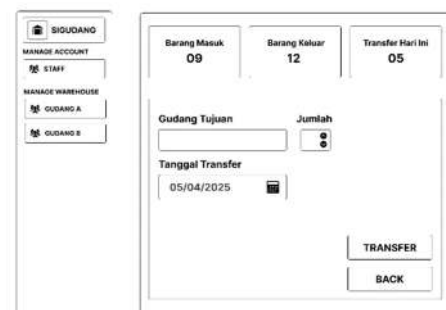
SIGUDANG
MANAGE ACCOUNT
STAFF
MANAGE WAREHOUSE
GUDANG A
GUDANG B

| Barang Masuk | Barang Keluar | Transfer Hari Ini |
|---|---|---|
| 09 | 12 | 05 |

Gudang Tujuan
Jumlah
Tanggal Transfer
05/04/2025

TRANSFER
BACK